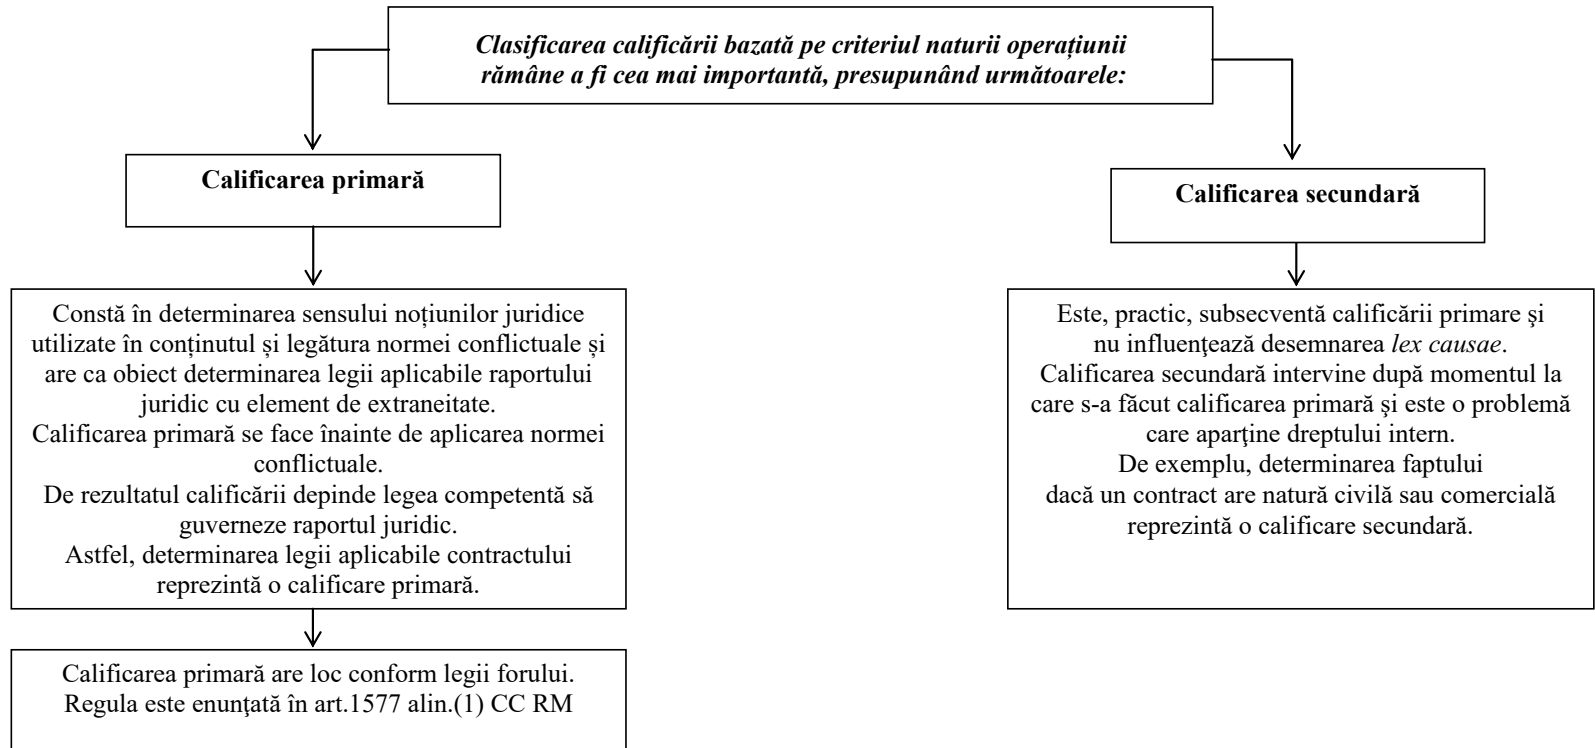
Clasificarea calificării bazată pe criteriul naturii operațiunii rămâne a fi cea mai importantă, presupunând următoarele:

Calificarea primară

Constă în determinarea sensului noțiunilor juridice utilizate în conținutul și legătura normei conflictuale și are ca obiect determinarea legii aplicabile raportului juridic cu element de extraneitate.
Calificarea primară se face înainte de aplicarea normei conflictuale.
De rezultatul calificării depinde legea competentă să guverneze raportul juridic.
Astfel, determinarea legii aplicabile contractului reprezintă o calificare primară.

Calificarea primară are loc conform legii forului. Regula este enunţată în art.1577 alin.(1) CC RM

Calificarea secundară

Este, practic, subsecventă calificării primare şi nu influenţează desemnarea lex causae.
Calificarea secundară intervine după momentul la care s-a făcut calificarea primară și este o problemă care aparţine dreptului intern.
De exemplu, determinarea faptului dacă un contract are natură civilă sau comercială reprezintă o calificare secundară.